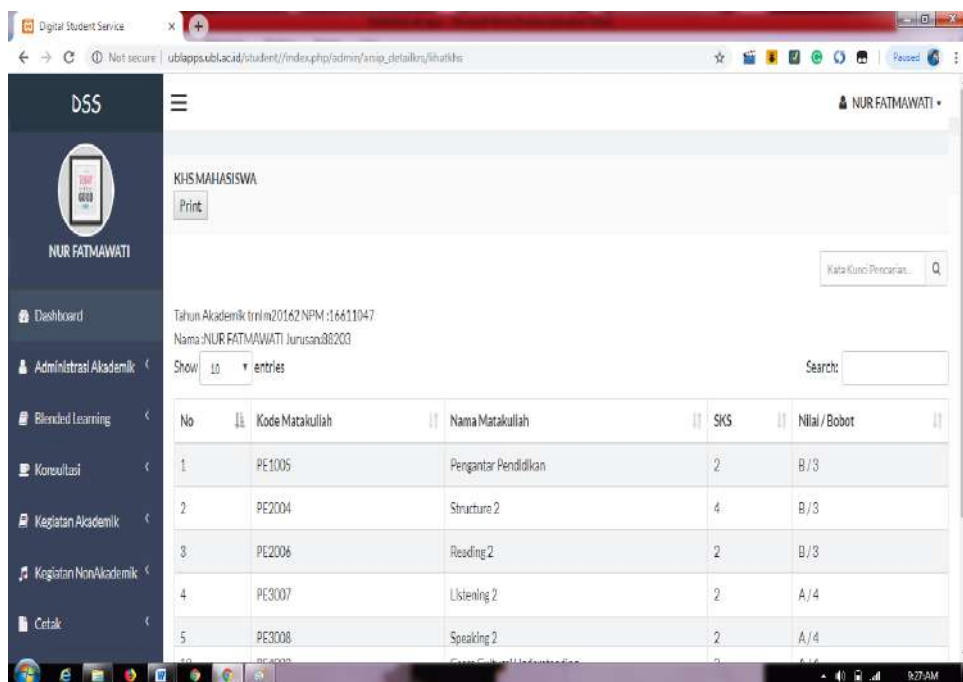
Digital Student Service

Not secure | ublapps.ubl.ac.id/student/index.php/admin/arsip_detailkhs/lihatkhs

Paused

DSS

NUR FATMAWATI

NUR FATMAWATI

Dashboard

Administrasi Akademik

Blended Learning

Konsultasi

Kegiatan Akademik

Kegiatan NonAkademik

Cetak

KHS MAHASISWA

Print

Kata Kunci Pencarian...

Tahun Akademik trnlm20162 NPM :16611047
Nama :NUR FATMAWATI Jurusan:88203

Show 10 entries

Search:

| No | Kode Matakuliah | Nama Matakuliah | SKS | Nilai / Bobot |
|---|---|---|---|---|
| 1 | PE1005 | Pengantar Pendidikan | 2 | B / 3 |
| 2 | PE2004 | Structure 2 | 4 | B / 3 |
| 3 | PE2006 | Reading 2 | 2 | B / 3 |
| 4 | PE3007 | Listening 2 | 2 | A / 4 |
| 5 | PE3008 | Speaking 2 | 2 | A / 4 |
| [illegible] | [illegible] | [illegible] | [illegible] | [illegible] |

9:27 AM